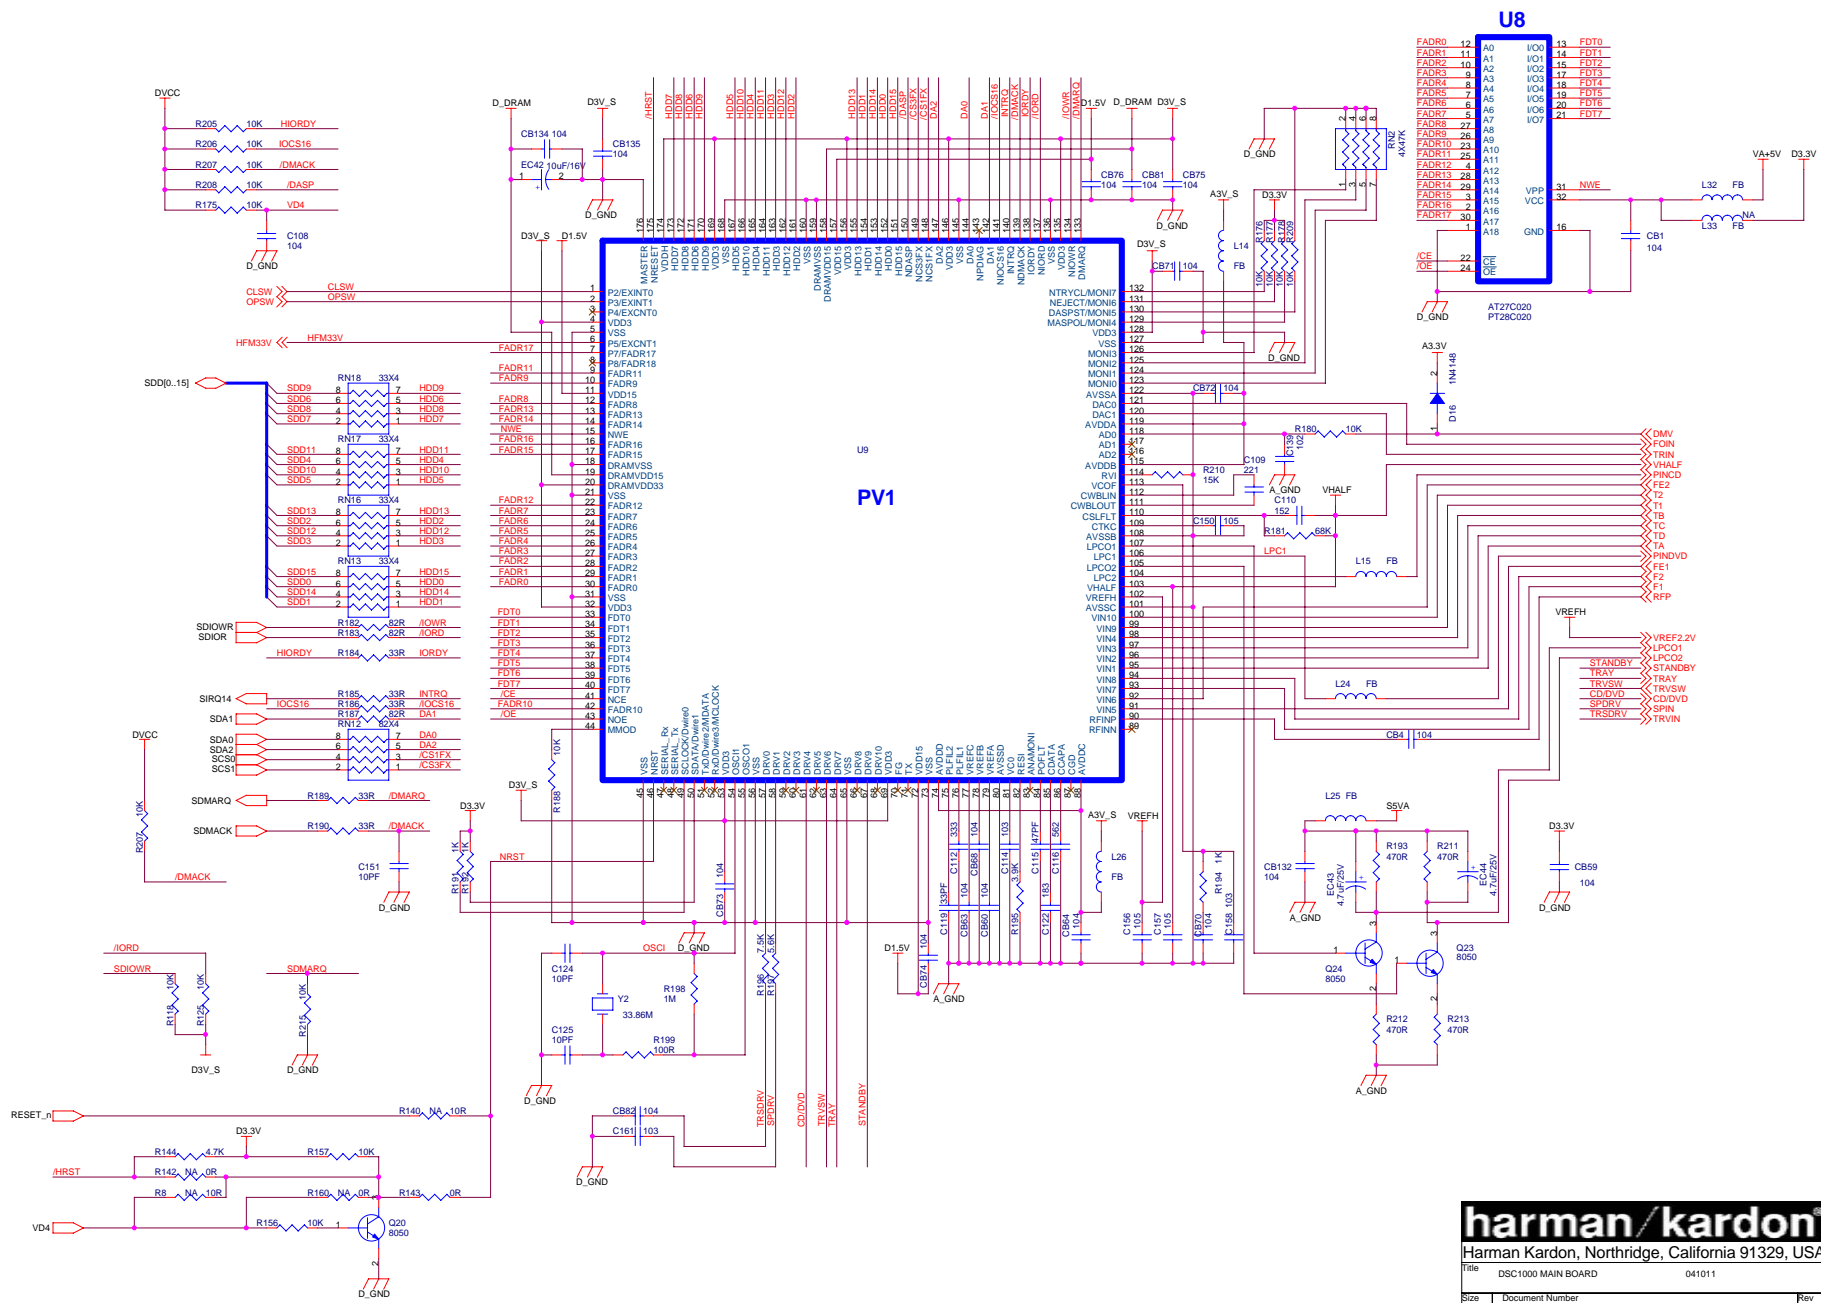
U8

FADR0 12 A0 I/O0 13 FDT0
FADR1 11 A1 I/O1 14 FDT1
FADR2 10 A2 I/O2 15 FDT2
FADR3 9 A3 I/O3 17 FDT3
FADR4 8 A4 I/O4 18 FDT4
FADR5 7 A5 I/O5 19 FDT5
FADR6 6 A6 I/O6 20 FDT6
FADR7 5 A7 I/O7 21 FDT7
FADR8 27 A8
FADR9 26 A9
FADR10 23 A10
FADR11 25 A11
FADR12 4 A12
FADR13 28 A13
FADR14 29 A14 VPP 31 NWE
FADR15 3 A15 VCC 32
FADR16 2 A16
FADR17 30 A17
1 A18 GND 16
/CE 22 CE
/OE 24 OE

AT27C020
PT28C020

VA+5V D3.3V
L32 FB
L33 FB NA
CB1 104

DVCC
R205 10K HIORDY
R206 10K IOCS16
R207 10K /DMACK
R208 10K /DASP
R175 10K VD4
C108 104
D_GND

D_DRAM D3V_S
CB134 104
CB135 104
EC42 10uF/16V
D_GND

/HRST HDD7 HDD8 HDD6 HDD9 HDD5 HDD10 HDD4 HDD11 HDD3 HDD12 HDD2 HDD13 HDD1 HDD14 HDD0 HDD15 /DASP /CS3FX /CS1FX DA2 DA0 DA1 /IOCS16 INTRQ /DMACK /IORD IORDY /IOWR /DMARQ

D1.5V D_DRAM D3V_S
CB76 104 CB81 104 CB75 104
D_GND
RN2 4X47K
D_GND

A3V_S D3.3V
L14 FB
R176 10K R177 10K R178 10K R209 10K

D3V_S D1.5V
CLSW CLSW
OPSW OPSW
HFM33V HFM33V

PV1
U9

P2/EXINT0 1
P3/EXINT1 2
P4/EXCNT0 3
VDD3 4
VSS 5
P5/EXCNT1 6
P7/FADR17 7
P8/FADR18 8
FADR11 9
FADR9 10
VDD15 11
FADR8 12
FADR13 13
FADR14 14
NWE 15
FADR16 16
FADR15 17
DRAMVSS 18
DRAMVDD15 19
DRAMVDD33 20
VSS 21
FADR12 22
FADR7 23
FADR6 24
FADR5 25
FADR4 26
FADR3 27
FADR2 28
FADR1 29
FADR0 30
VSS 31
VDD3 32
FDT0 33
FDT1 34
FDT2 35
FDT3 36
FDT4 37
FDT5 38
FDT6 39
FDT7 40
NCE 41
FADR10 42
NOE 43
MMOD 44

FADR17 FADR11 FADR9 FADR8 FADR13 FADR14 NWE FADR16 FADR15 FADR12 FADR7 FADR6 FADR5 FADR4 FADR3 FADR2 FADR1 FADR0 FDT0 FDT1 FDT2 FDT3 FDT4 FDT5 FDT6 FDT7 /CE FADR10 /OE

MASTER NRESET VDDH HDD7 HDD8 HDD6 HDD9 VDD3 VSS HDD5 HDD10 HDD4 HDD11 HDD3 HDD12 HDD2 VSS DRAMVSS DRAMVDD15 VDD15 VDD3 HDD13 HDD1 HDD14 HDD0 HDD15 NDASP NCS3FX NCS1FX DA2 VSS VDD3 DA0 NPDIAG DA1 NIOCS16 INTRQ NDMACK IORDY NIORD VSS NIOWR DMARQ
176 175 174 173 172 171 170 169 168 167 166 165 164 163 162 161 160 159 158 157 156 155 154 153 152 151 150 149 148 147 146 145 144 143 142 141 140 139 138 137 136 135 134 133

NTRYCL/MONI7 132
NEJECT/MONI6 131
DASPST/MONI5 130
MASPOL/MONI4 129
VDD3 128
VSS 127
MONI3 126
MONI2 125
MONI1 124
MONI0 123
AVSSA 122
DAC0 121
DAC1 120
AVDDA 119
AD0 118
AD1 117
AD2 116
AVDDB 115
RVI 114
VCOF 113
CWBLIN 112
CWBLOUT 111
CSLFLT 110
CTKC 109
AVSSB 108
LPCO1 107
LPC1 106
LPCO2 105
LPC2 104
VHALF 103
VREFH 102
AVSSC 101
VIN10 100
VIN9 99
VIN4 98
VIN3 97
VIN2 96
VIN1 95
VIN8 94
VIN7 93
VIN6 92
VIN5 91
RFINP 90
RFINN 89

VSS NRST SERIAL_Rx SERIAL_Tx SCLOCK/Dwire0 SDATA/Dwire1 TxD/Dwire2/MDATA RxD/Dwire3/MCLOCK VDD3 OSCI OSCO1 VSS DRV0 DRV1 DRV2 DRV3 DRV4 DRV5 DRV6 DRV7 VSS DRV8 DRV9 DRV10 VDD3 FG TX VDD15 VSS AVDDD PLFL2 PLFL1 VREFC VREFB VREFA AVSSD RESI ANAMONI POFLT CDATA CCAPA CGD AVDDC
45 46 47 48 49 50 51 52 53 54 55 56 57 58 59 60 61 62 63 64 65 66 67 68 69 70 71 72 73 74 75 76 77 78 79 80 81 82 83 84 85 86 87 88

CB71 104
CB72 104
D_GND
R180 10K
C139 102
R210 15K
C109 221
A_GND
C110 152
VHALF
R181 68K
CB150 105
LPC1
L15 FB
A3.3V
1N4148
D16

DMV FOIN TRIN VHALF PINCD FE2 T2 T1 TB TC TD TA PINDVD FE1 F2 F1 RFP
VREFH
VREF2.2V LPCO1 LPCO2
STANDBY STANDBY
TRAY TRAY
TRVSW TRVSW
CD/DVD CD/DVD
SPDRV SPIN
TRSDRV TRVIN
L24 FB
CB4 104

SDD[0..15]
RN18 33X4: SDD9 HDD9, SDD6 HDD6, SDD8 HDD8, SDD7 HDD7
RN17 33X4: SDD11 HDD11, SDD4 HDD4, SDD10 HDD10, SDD5 HDD5
RN16 33X4: SDD13 HDD13, SDD2 HDD2, SDD12 HDD12, SDD3 HDD3
RN13 33X4: SDD15 HDD15, SDD0 HDD0, SDD14 HDD14, SDD1 HDD1
SDIOWR R182 82R /IOWR
SDIOR R183 82R /IORD
HIORDY R184 33R IORDY
SIRQ14 IOCS16 R185 33R INTRQ
R186 33R /IOCS16
SDA1 R187 82R DA1
RN12 82X4
SDA0 DA0
SDA2 DA2
SCS0 /CS1FX
SCS1 /CS3FX
DVCC
R207 10K /DMACK
SDMARQ R189 33R /DMARQ
SDMACK R190 33R /DMACK
C151 10PF
D_GND
D3.3V
R191 1K R192 1K
NRST
D3V_S
R188 10K

/IORD
SDIOWR
R118 10K R125 10K
D3V_S
SDMARQ
R215 10K
D_GND

CB73 104
C124 10PF
OSCI D_GND
Y2 33.86M
R198 1M
C125 10PF
R199 100R
D_GND
R196 7.5K R197 5.6K
CB82 104
C161 103
D_GND
TRSDRV SPDRV CD/DVD TRVSW TRAY STANDBY

C112 333 CB68 104 C114 103 C115 47PF C116 562
C119 33PF CB63 104 CB60 104 R195 3.9K C122 183 CB64 104
D1.5V CB74 104 A_GND
A3V_S L26 FB
VREFH
C156 105 C157 105 CB70 104 R194 1K C158 103

L25 FB S5VA
CB132 104
EC43 4.7uF/25V
R193 470R
R211 470R
EC44 4.7uF/25V
A_GND
D3.3V CB59 104 D_GND
Q24 8050 Q23 8050
R212 470R R213 470R
A_GND

RESET_n R140 NA 10R
D3.3V
R144 4.7K R157 10K
/HRST R142 NA 0R
R8 NA 10R R160 NA 0R R143 0R
VD4 R156 10K Q20 8050
D_GND

harman/kardon
Harman Kardon, Northridge, California 91329, USA
Title DSC1000 MAIN BOARD 041011
Size Document Number Rev